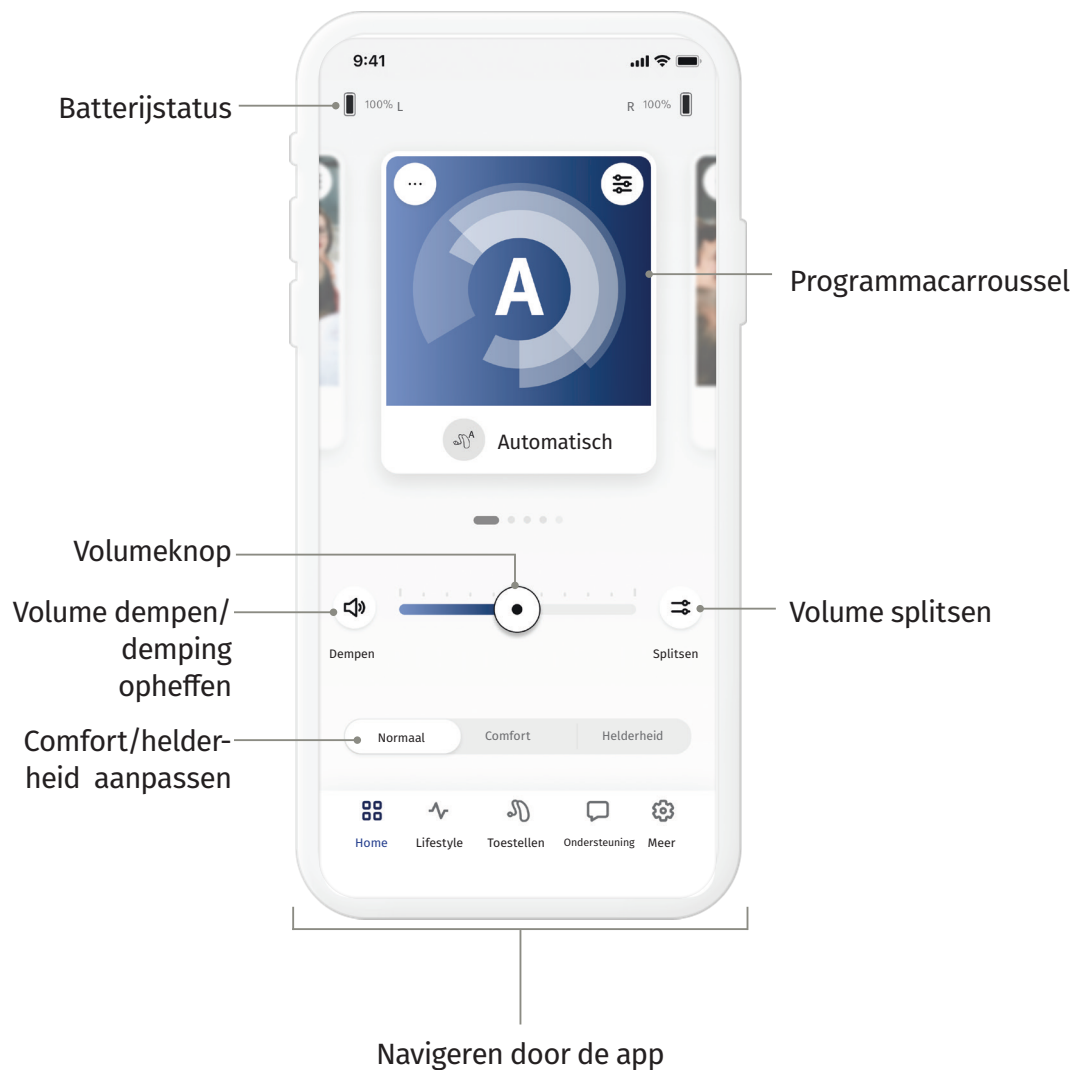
9:41

Batterijstatus

100% L

R 100%

...

A

Programmacarroussel

Automatisch

Volumeknop

Volume dempen/ demping opheffen

Dempen

Splitsen

Volume splitsen

Comfort/helderheid aanpassen

Normaal

Comfort

Helderheid

Home

Lifestyle

Toestellen

Ondersteuning

Meer

Navigeren door de app